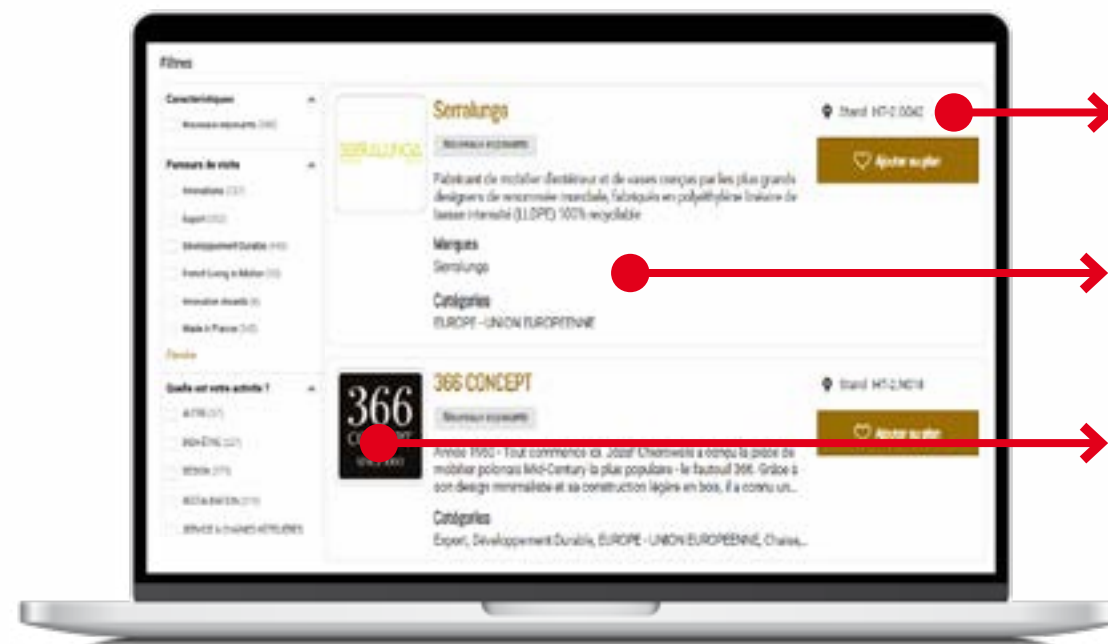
Filtres

Caractéristiques

Nouveaux exposants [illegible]

Parcours de visite

Innovations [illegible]

Export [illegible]

Développement Durable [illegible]

French Living in Motion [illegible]

Innovation Awards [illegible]

Made in France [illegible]

Réduire

Quelle est votre activité ?

AUTRE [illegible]

BIEN-ÊTRE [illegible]

DESIGN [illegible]

RESTAURATION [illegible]

SERVICE & CHAINES HOTELIERES

SERRALUNGA

Serralungo

Nouveaux exposants

Stand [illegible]

Ajouter au plan

Fabricant de mobilier d'extérieur et de vases conçus par les plus grands designers de renommée mondiale, fabriqués en polyéthylène linéaire de basse intensité (LLDPE) 100% recyclable

Marques

Serralungo

Catégories

EUROPE - UNION EUROPEENNE

366 CONCEPT

366 CONCEPT

Nouveaux exposants

Stand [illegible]

Ajouter au plan

Année 1960 - Tout commence ici. Józef Chierowski a conçu la pièce de mobilier polonais Mid-Century la plus populaire - le fauteuil 366. Grâce à son design minimaliste et sa construction légère en bois, il a connu un...

Catégories

Export, Développement Durable, EUROPE - UNION EUROPEENNE, Chaise...